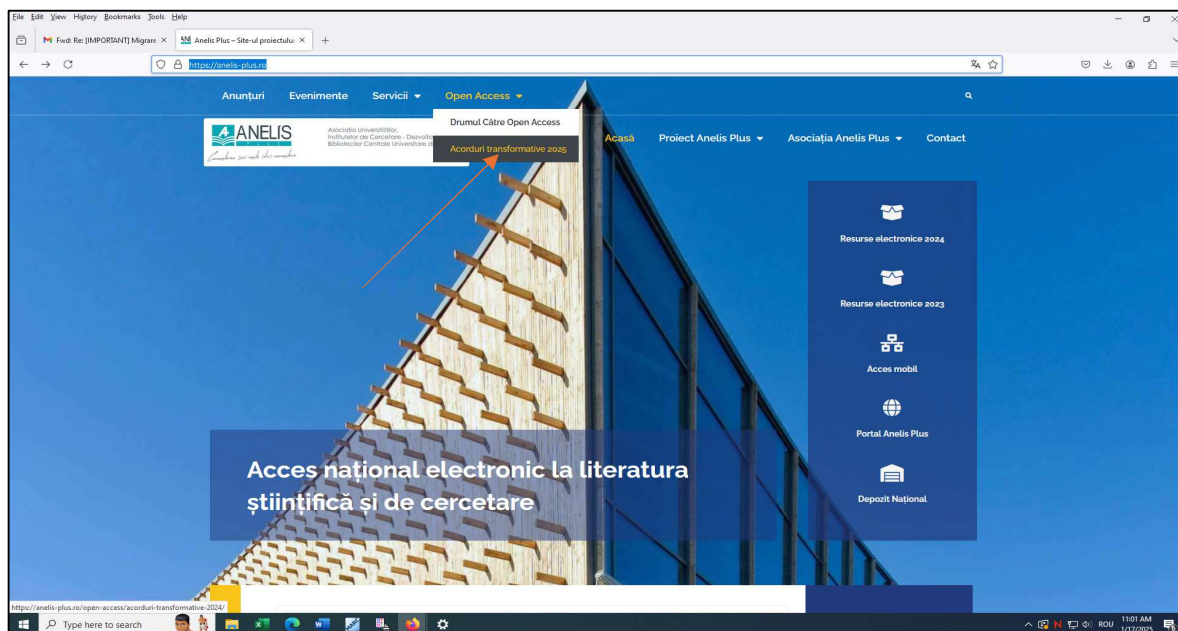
File Edit View History Bookmarks Tools Help

Fwd: Re: [IMPORTANT] Migrare ×
Anelis Plus – Site-ul proiectului ×
+

https://anelis-plus.ro

Anunțuri Evenimente Servicii Open Access

Drumul Către Open Access
Acorduri transformative 2025

ANELIS PLUS
Asociația Universităților, Institutelor de Cercetare - Dezvoltare și Bibliotecilor Centrale Universitare d

Acasă Proiect Anelis Plus Asociația Anelis Plus Contact

Resurse electronice 2024
Resurse electronice 2023
Acces mobil
Portal Anelis Plus
Depozit Național

Acces național electronic la literatura științifică și de cercetare

https://anelis-plus.ro/open-access/acorduri-transformative-2024/

Type here to search

ROU 11:01 AM 1/17/2025